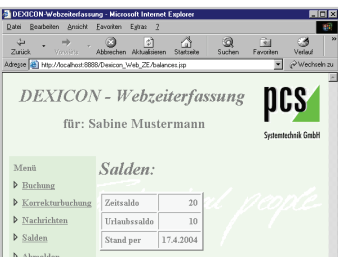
DEXICON-Webzeiterfassung - Microsoft Internet Explorer

Datei Bearbeiten Ansicht Favoriten Extras ?

Zurück Vorwärts Abbrechen Aktualisieren Startseite Suchen Favoriten Verlauf

Adresse http://localhost:8888/Dexicon_Web_ZE/balances.jsp Wechseln zu

DEXICON - Webzeiterfassung
für: Sabine Mustermann

pcs
Systemtechnik GmbH

Menü
Buchung
Korrekturbuchung
Nachrichten
Salden
Abmelden

Salden:

| Zeitsaldo | 20 |
|---|---|
| Urlaubssaldo | 10 |
| Stand per | 17.4.2004 |

people